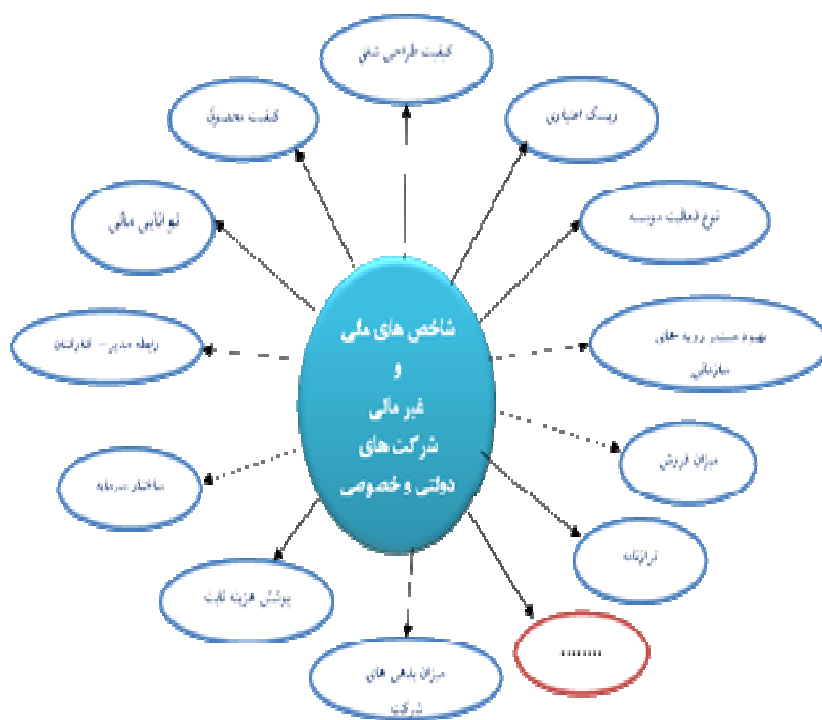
شاخص های مالی
و
غیر مالی
شرکت های
دولتی و خصوصی

کیفیت طراحی شغل

ریسک اعتباری

نوع فعالیت موسسه

بهبود مستمر رویه های سازمانی

میزان فروش

ترازنامه

.......

میزان بدهی های شرکت

پوشش هزینه ثابت

ساختار سرمایه

رابطه مدیر - کارکنان

توانایی مالی

کیفیت محصول